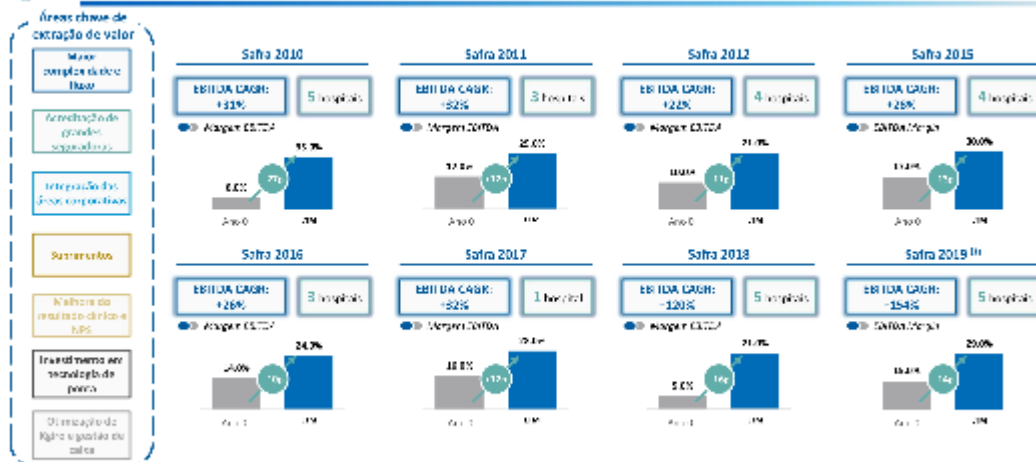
Áreas chave de extração de valor

Maior complexidade e fluxo

Acreditação de grandes seguradoras

Integração das áreas corporativas

Suprimentos

Melhoria do resultado clínico e NPS

Investimento em tecnologia de ponta

Otimização do fluxo e gestão de caixa

Safra 2010

EBITDA CAGR: +31%

5 hospitais

Margem EBITDA

6.6%

15.7%

Ano 0

LTM

Safra 2011

EBITDA CAGR: +32%

3 hospitais

Margem EBITDA

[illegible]

25.0%

Ano 0

LTM

Safra 2012

EBITDA CAGR: +22%

4 hospitais

Margem EBITDA

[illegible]

21.7%

Ano 0

LTM

Safra 2015

EBITDA CAGR: +26%

4 hospitais

EBITDA Margin

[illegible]

30.0%

Ano 0

LTM

Safra 2016

EBITDA CAGR: +26%

3 hospitais

Margem EBITDA

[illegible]

24.3%

Ano 0

LTM

Safra 2017

EBITDA CAGR: +32%

1 hospital

Margem EBITDA

10.0%

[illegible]

Ano 0

LTM

Safra 2018

EBITDA CAGR: ~120%

5 hospitais

Margem EBITDA

5.0%

21.7%

Ano 0

LTM

Safra 2019 (1)

EBITDA CAGR: ~154%

5 hospitais

EBITDA Margin

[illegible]

20.0%

Ano 0

LTM